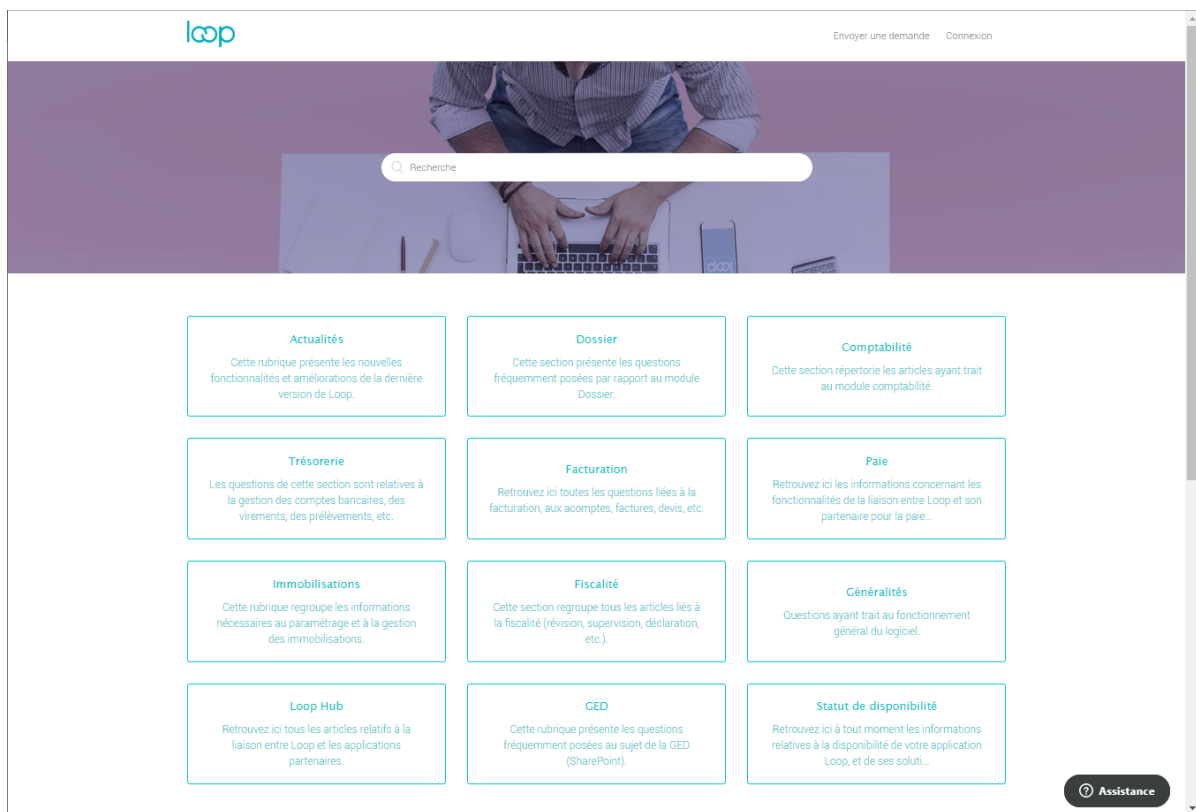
loop

Envoyer une demande Connexion

Recherche

Actualités
Cette rubrique présente les nouvelles fonctionnalités et améliorations de la dernière version de Loop.

Dossier
Cette section présente les questions fréquemment posées par rapport au module Dossier.

Comptabilité
Cette section répertorie les articles ayant trait au module comptabilité.

Trésorerie
Les questions de cette section sont relatives à la gestion des comptes bancaires, des virements, des prélèvements, etc.

Facturation
Retrouvez ici toutes les questions liées à la facturation, aux acomptes, factures, devis, etc.

Paie
Retrouvez ici les informations concernant les fonctionnalités de la liaison entre Loop et son partenaire pour la paie...

Immobilisations
Cette rubrique regroupe les informations nécessaires au paramétrage et à la gestion des immobilisations.

Fiscalité
Cette section regroupe tous les articles liés à la fiscalité (révision, supervision, déclaration, etc.).

Généralités
Questions ayant trait au fonctionnement général du logiciel.

Loop Hub
Retrouvez ici tous les articles relatifs à la liaison entre Loop et les applications partenaires.

GED
Cette rubrique présente les questions fréquemment posées au sujet de la GED (SharePoint).

Statut de disponibilité
Retrouvez ici à tout moment les informations relatives à la disponibilité de votre application Loop, et de ses soluti...

Assistance